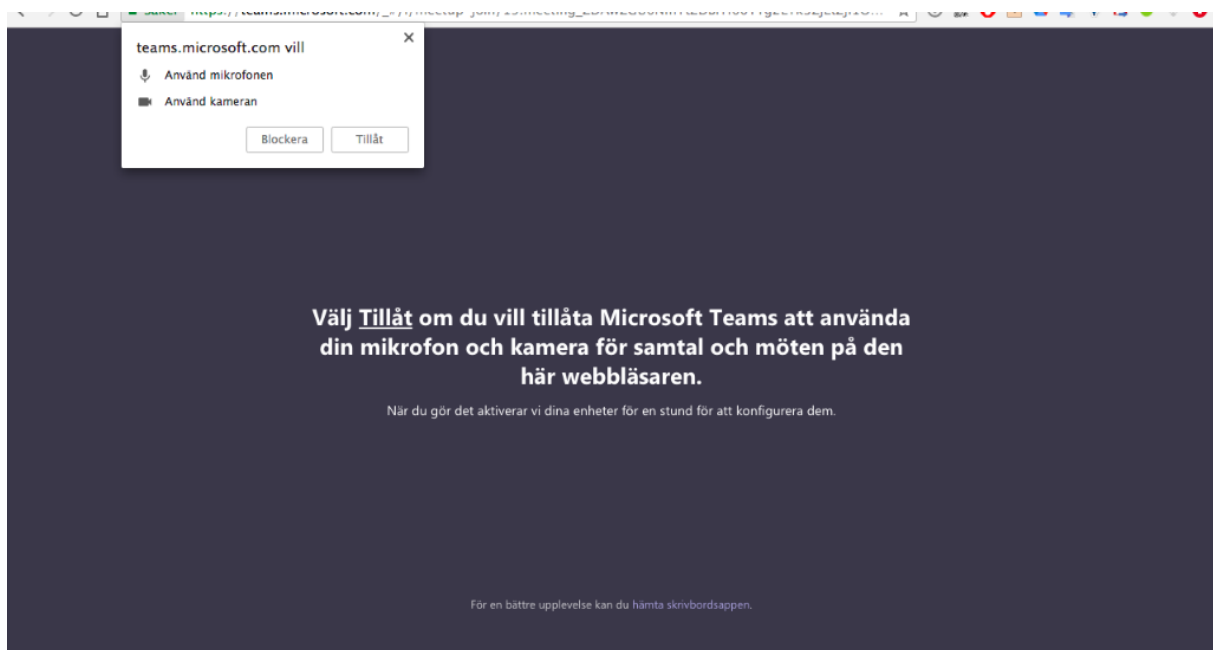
Säker https://teams.microsoft.com/_#/l/meetup-join/19:meeting_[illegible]

teams.microsoft.com vill

Använd mikrofonen

Använd kameran

Blockera Tillåt

Välj Tillåt om du vill tillåta Microsoft Teams att använda din mikrofon och kamera för samtal och möten på den här webbläsaren.

När du gör det aktiverar vi dina enheter för en stund för att konfigurera dem.

För en bättre upplevelse kan du hämta skrivbordsappen.